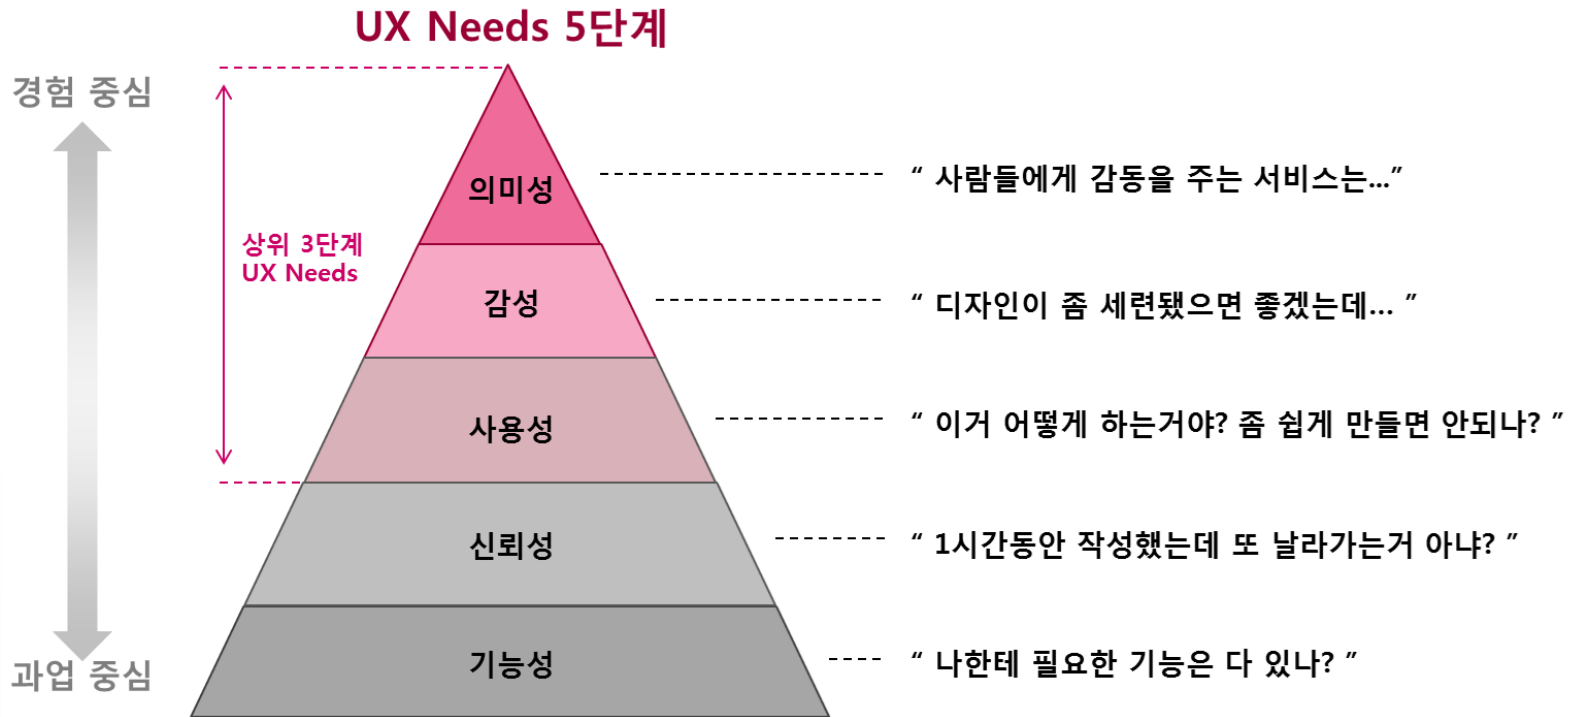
UX Needs 5단계

경험 중심

상위 3단계
UX Needs

의미성
" 사람들에게 감동을 주는 서비스는..."

감성
" 디자인이 좀 세련됐으면 좋겠는데... "

사용성
" 이거 어떻게 하는거야? 좀 쉽게 만들면 안되나? "

신뢰성
" 1시간동안 작성했는데 또 날라가는거 아냐? "

기능성
" 나한테 필요한 기능은 다 있나? "

과업 중심